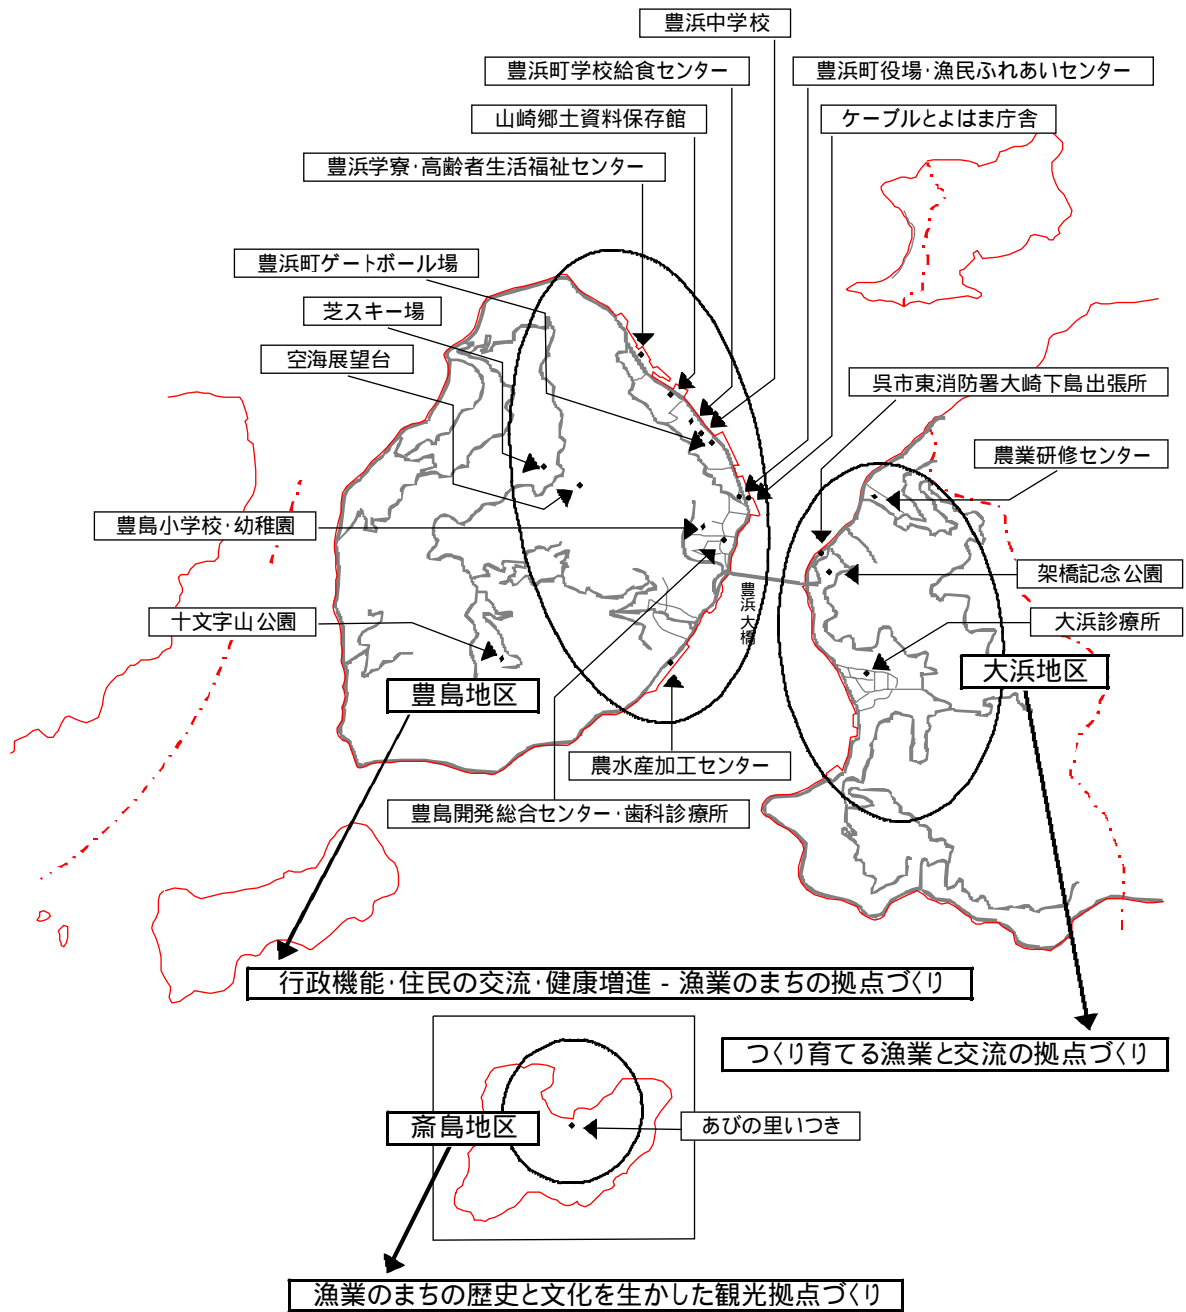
豊浜中学校
豊浜町学校給食センター
豊浜町役場･漁民ふれあいセンター
山崎郷土資料保存館
ケーブルとよはま庁舎
豊浜学寮･高齢者生活福祉センター
豊浜町ゲートボール場
芝スキー場
空海展望台
呉市東消防署大崎下島出張所
農業研修センター
豊島小学校･幼稚園
架橋記念公園
豊浜大橋
十文字山公園
大浜診療所
大浜地区
豊島地区
農水産加工センター
豊島開発総合センター･歯科診療所
行政機能･住民の交流･健康増進 - 漁業のまちの拠点づくり
つくり育てる漁業と交流の拠点づくり
斎島地区
あびの里いつき
漁業のまちの歴史と文化を生かした観光拠点づくり